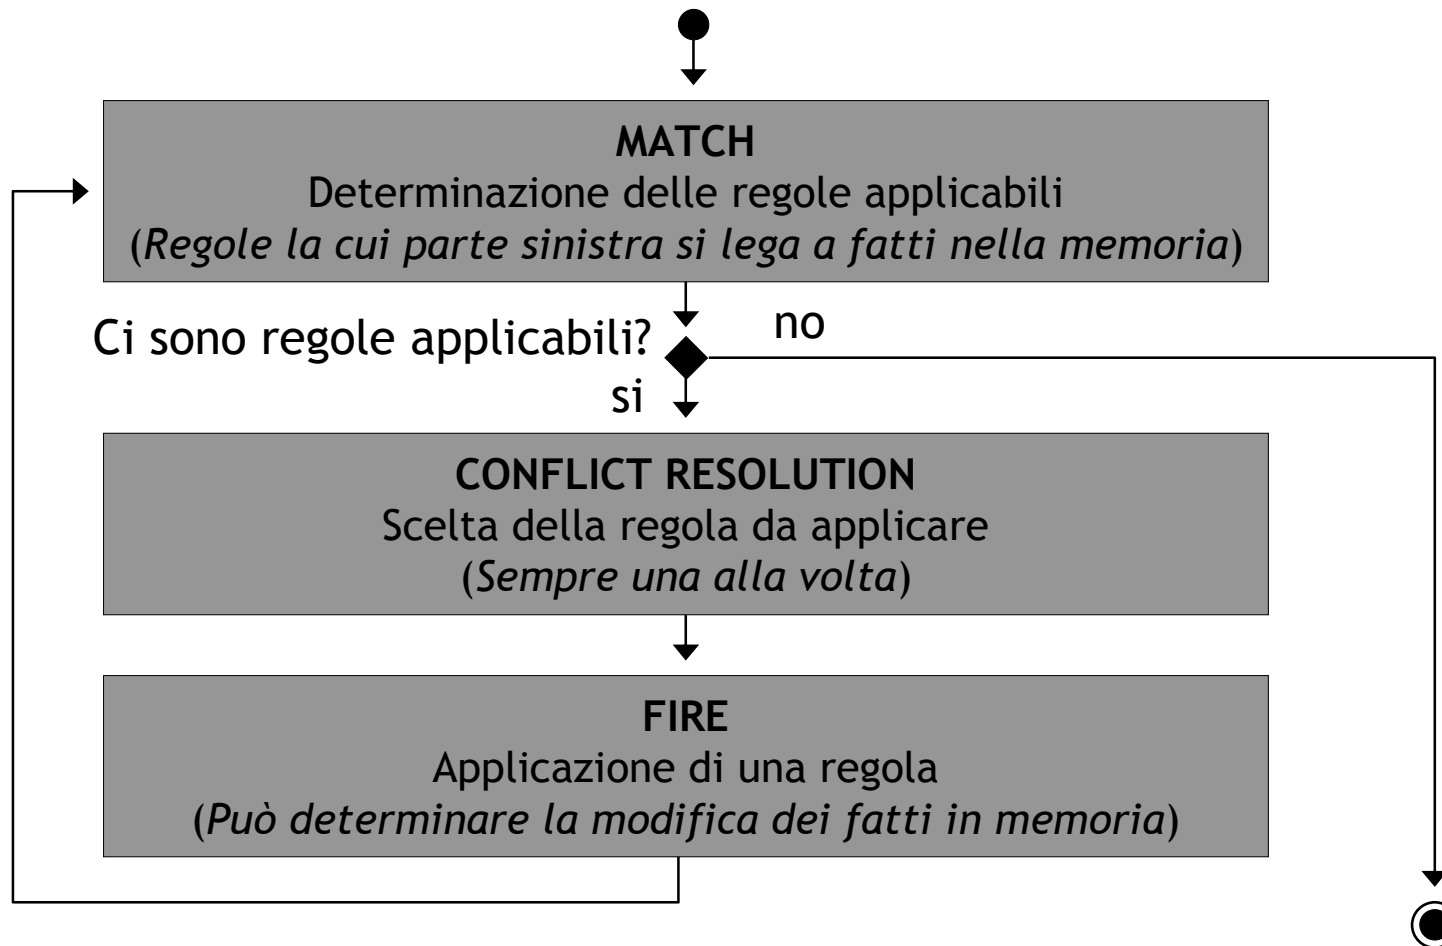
MATCH
Determinazione delle regole applicabili
(Regole la cui parte sinistra si lega a fatti nella memoria)

Ci sono regole applicabili?

no

si

CONFLICT RESOLUTION
Scelta della regola da applicare
(Sempre una alla volta)

FIRE
Applicazione di una regola
(Può determinare la modifica dei fatti in memoria)